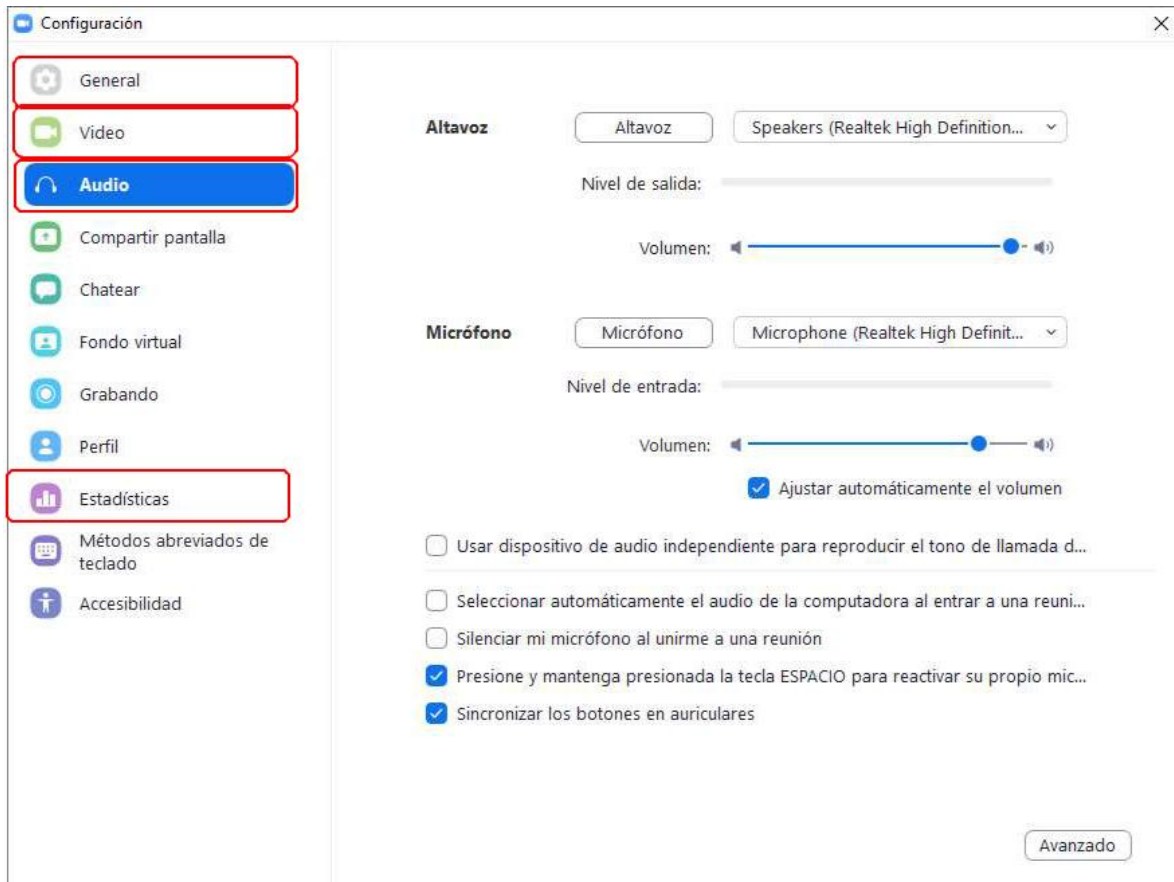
Configuración

General
Video
Audio
Compartir pantalla
Chatear
Fondo virtual
Grabando
Perfil
Estadísticas
Métodos abreviados de teclado
Accesibilidad

Altavoz | Altavoz | Speakers (Realtek High Definition...

Nivel de salida:

Volumen:

Micrófono | Micrófono | Microphone (Realtek High Definit...

Nivel de entrada:

Volumen:

Ajustar automáticamente el volumen

Usar dispositivo de audio independiente para reproducir el tono de llamada d...

Seleccionar automáticamente el audio de la computadora al entrar a una reuni...

Silenciar mi micrófono al unirme a una reunión

Presione y mantenga presionada la tecla ESPACIO para reactivar su propio mic...

Sincronizar los botones en auriculares

Avanzado